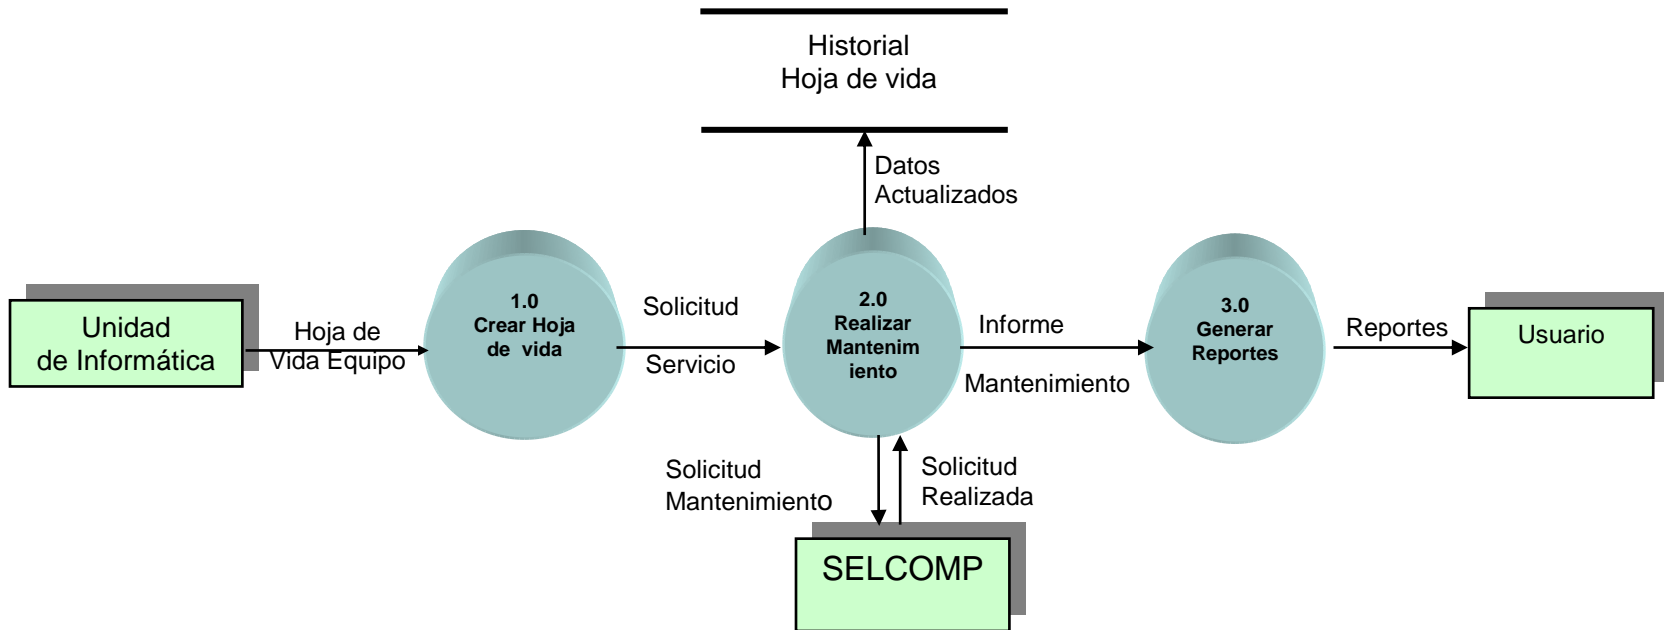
Historial
Hoja de vida

Datos
Actualizados

Unidad
de Informática

Hoja de
Vida Equipo

1.0
Crear Hoja
de vida

Solicitud

Servicio

2.0
Realizar
Mantenim
iento

Informe

Mantenimiento

3.0
Generar
Reportes

Reportes

Usuario

Solicitud
Mantenimiento

Solicitud
Realizada

SELCOMP